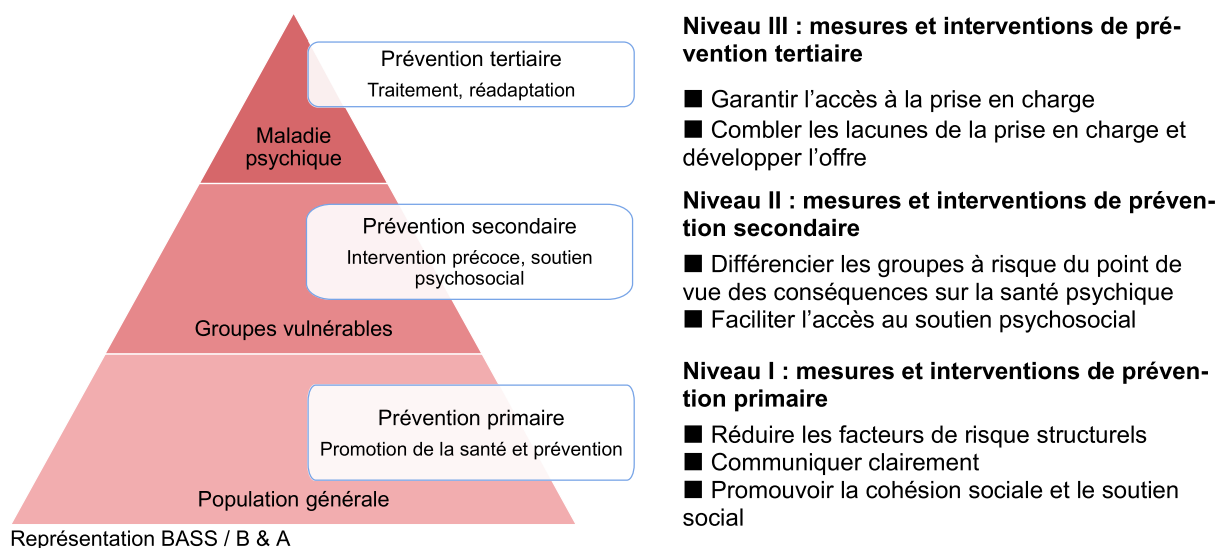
Prévention tertiaire
Traitement, réadaptation

Maladie psychique

Prévention secondaire
Intervention précoce, soutien psychosocial

Groupes vulnérables

Prévention primaire
Promotion de la santé et prévention

Population générale

Représentation BASS / B & A

**Niveau III : mesures et interventions de prévention tertiaire**

■ Garantir l'accès à la prise en charge
■ Combler les lacunes de la prise en charge et développer l'offre

**Niveau II : mesures et interventions de prévention secondaire**

■ Différencier les groupes à risque du point de vue des conséquences sur la santé psychique
■ Faciliter l'accès au soutien psychosocial

**Niveau I : mesures et interventions de prévention primaire**

■ Réduire les facteurs de risque structurels
■ Communiquer clairement
■ Promouvoir la cohésion sociale et le soutien social